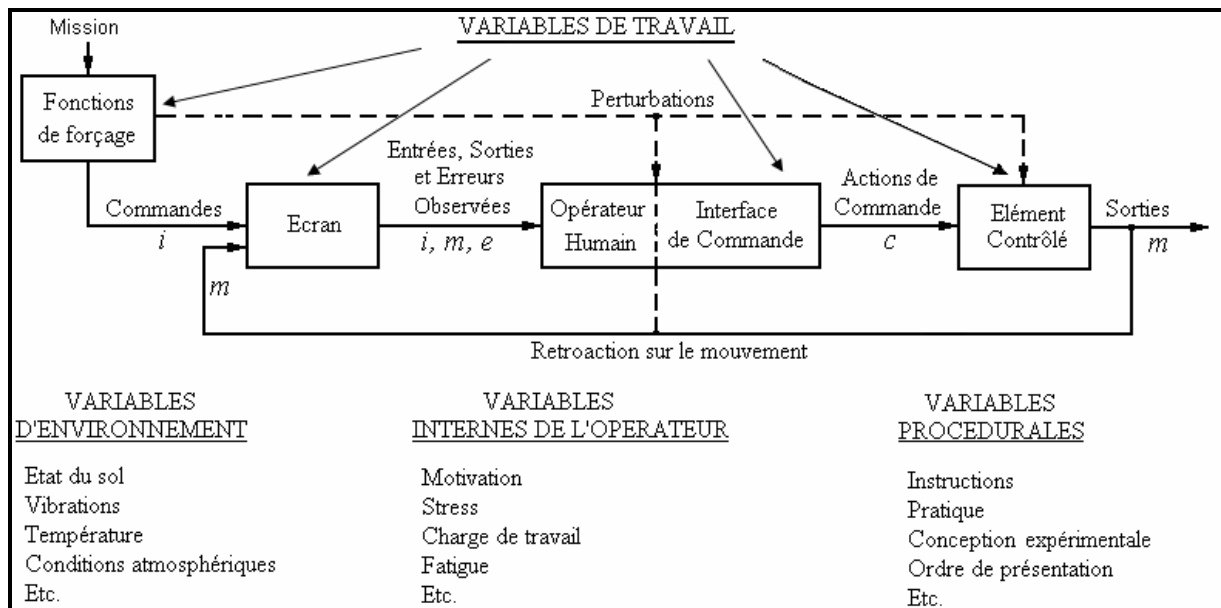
VARIABLES DE TRAVAIL

Mission

Fonctions de forçage

Perturbations

Entrées, Sorties et Erreurs Observées

Actions de Commande

Commandes
$i$

Ecran

$i, m, e$

Opérateur Humain

Interface de Commande

$c$

Elément Contrôlé

Sorties
$m$

$m$

Retroaction sur le mouvement

VARIABLES D'ENVIRONNEMENT

Etat du sol
Vibrations
Température
Conditions atmosphériques
Etc.

VARIABLES INTERNES DE L'OPERATEUR

Motivation
Stress
Charge de travail
Fatigue
Etc.

VARIABLES PROCEDURALES

Instructions
Pratique
Conception expérimentale
Ordre de présentation
Etc.